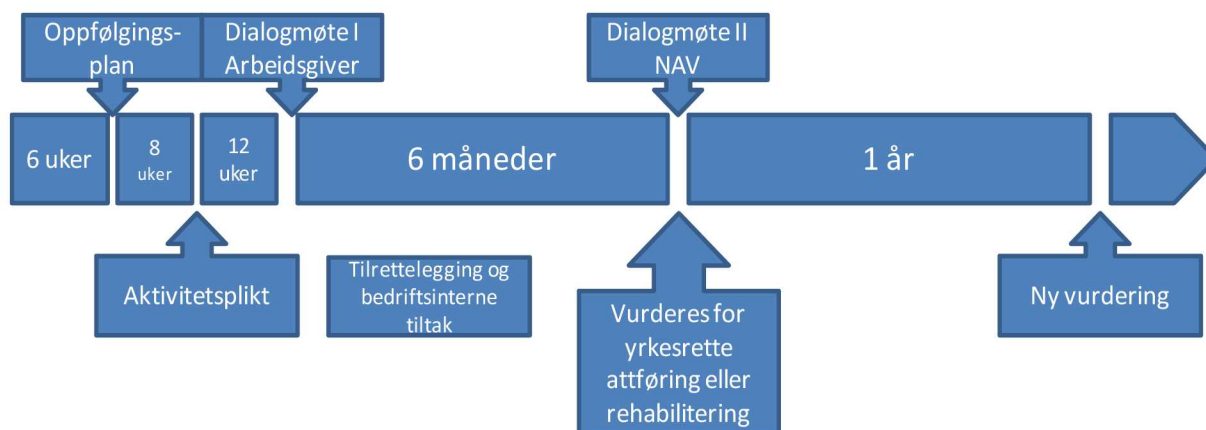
Oppfølgingsplan

Dialogmøte I Arbeidsgiver

Dialogmøte II NAV

6 uker

8 uker

12 uker

6 måneder

1 år

Aktivitetsplikt

Tilrettelegging og bedriftsinterne tiltak

Vurderes for yrkesrette attføring eller rehabilitering

Ny vurdering